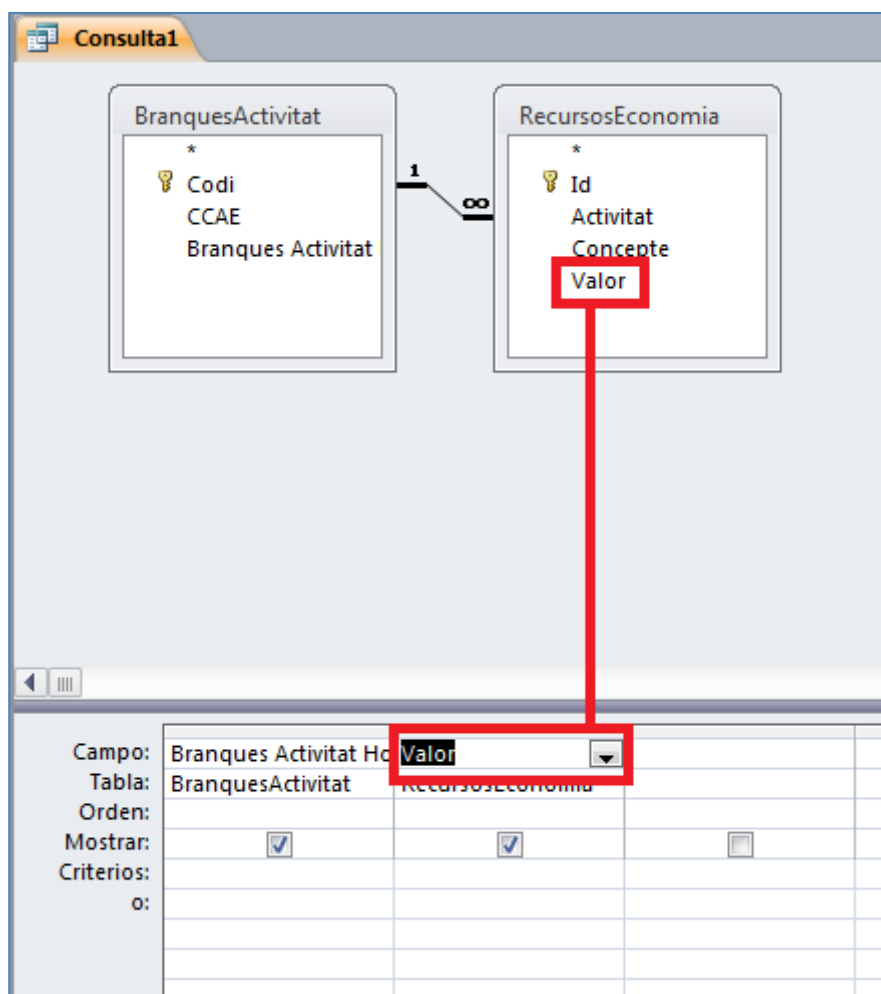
Consulta1

BranquesActivitat
*
Codi
CCAE
Branques Activitat

RecursosEconomia
*
Id
Activitat
Concepte
Valor

1
∞

| Campo: | Branques Activitat Ho | Valor | |
|---|---|---|---|
| Tabla: | BranquesActivitat | RecursosEconomia | |
| Orden: | | | |
| Mostrar: | ☑ | ☑ | ☐ |
| Criterios: | | | |
| o: | | | |